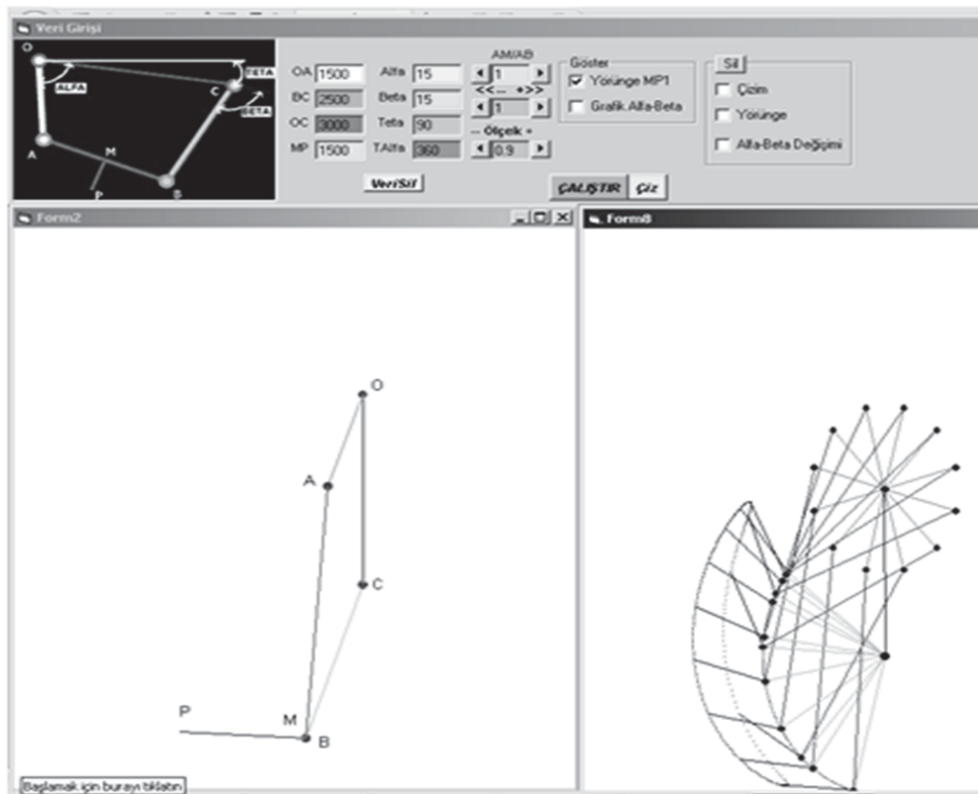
Veri Girişi

O
ALFA
TETA
C
BETA
A
M
P
B

OA 1500
BC 2500
OC 3000
MP 1500

Alfa 15
Beta 15
Teta 90
T.Alfa 360

AM/AB
1
<<... ...>>
1
-- Ölçek +
0.9

Göster
Yörünge MP1
Grafik Alfa-Beta

Sil
Çizim
Yörünge
Alfa-Beta Değişimi

VeriSil
ÇALIŞTIR
Çiz

Form2
O
A
C
P
M
B
Başlamak için burayı tıklatın

Form8